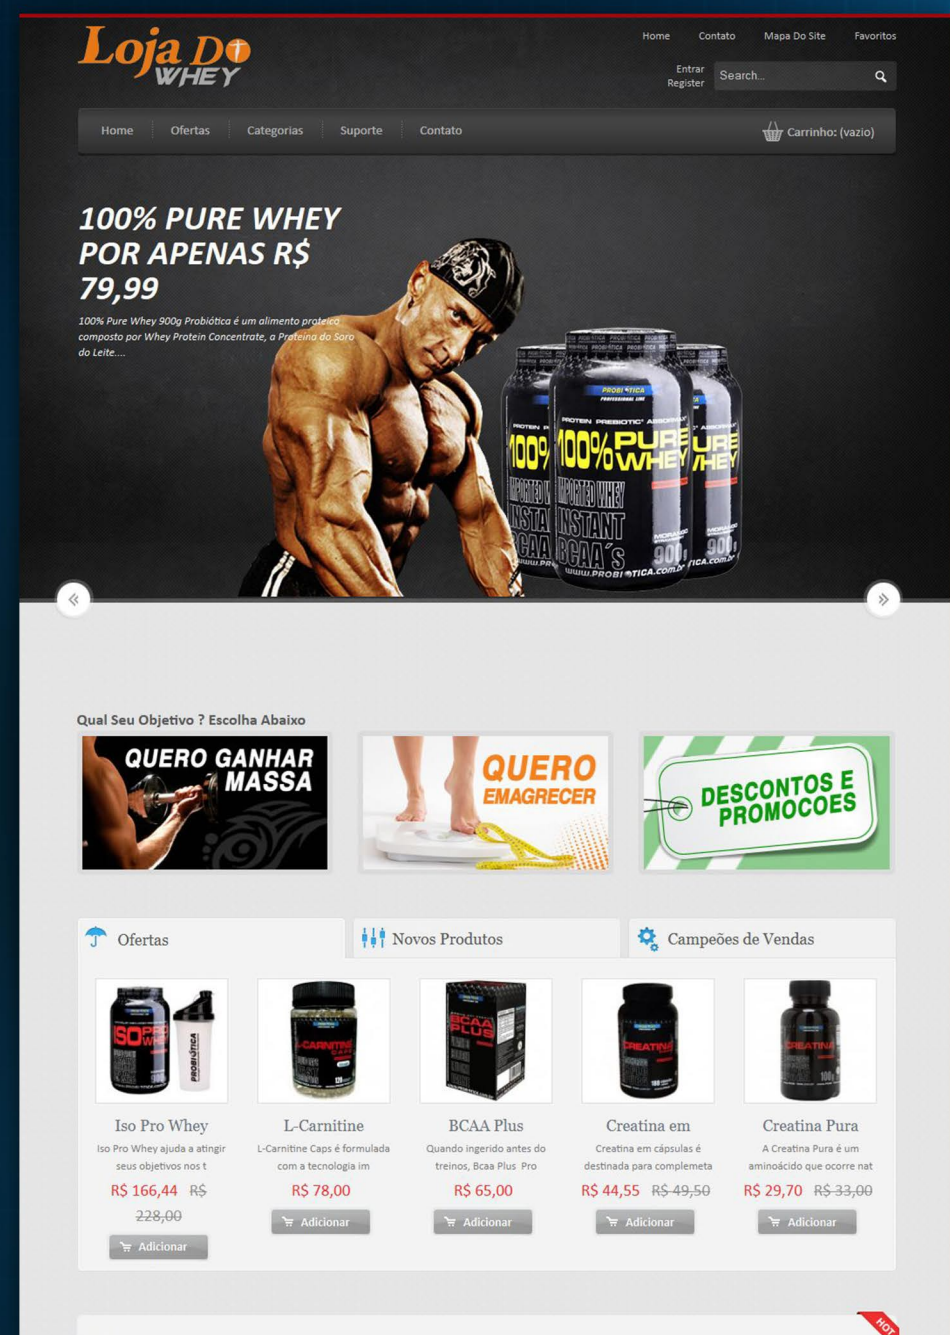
Loja Do WHEY

Home Contato Mapa Do Site Favoritos

Entrar
Register

Search...

Home Ofertas Categorias Suporte Contato

Carrinho: (vazio)

100% PURE WHEY POR APENAS R$ 79,99

100% Pure Whey 900g Probiótica é um alimento proteico composto por Whey Protein Concentrate, a Proteína do Soro do Leite....

Qual Seu Objetivo ? Escolha Abaixo

QUERO GANHAR MASSA

QUERO EMAGRECER

DESCONTOS E PROMOCOES

Ofertas

Novos Produtos

Campeões de Vendas

Iso Pro Whey
Iso Pro Whey ajuda a atingir seus objetivos nos t
R$ 166,44 R$ 228,00
Adicionar

L-Carnitine
L-Carnitine Caps é formulada com a tecnologia im
R$ 78,00
Adicionar

BCAA Plus
Quando ingerido antes do treinos, Bcaa Plus Pro
R$ 65,00
Adicionar

Creatina em
Creatina em cápsulas é destinada para complemeta
R$ 44,55 R$ 49,50
Adicionar

Creatina Pura
A Creatina Pura é um aminoácido que ocorre nat
R$ 29,70 R$ 33,00
Adicionar

HOT